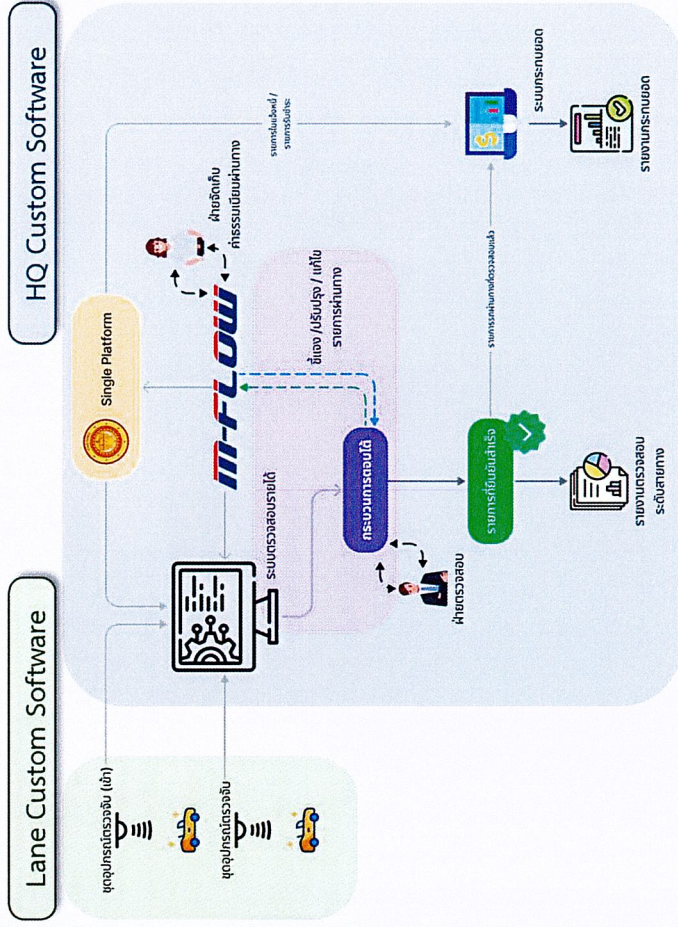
HQ Custom Software

Lane Custom Software

ชุดอุปกรณ์ตรวจจับ (เข้า)

ชุดอุปกรณ์ตรวจจับ

Single Platform

M-FLOW

ระบบตรวจสอบรายได้

กระบวนการตรวจสอบรายได้

ฝ่ายตรวจสอบ

ชี้แจง / ปรับปรุง / แก้ไข รายการผ่านทาง

ฝ่ายจัดเก็บ ค่าธรรมเนียมผ่านทาง

รายการที่ยืนยันสำเร็จ

รายงานตรวจสอบ ระดับสายทาง

รายการรายได้ที่ผ่านการตรวจสอบแล้ว

รายการไม่พึงประสงค์ / รายการรับชำระ

ระบบกระทบยอด

รายงานกระทบยอด